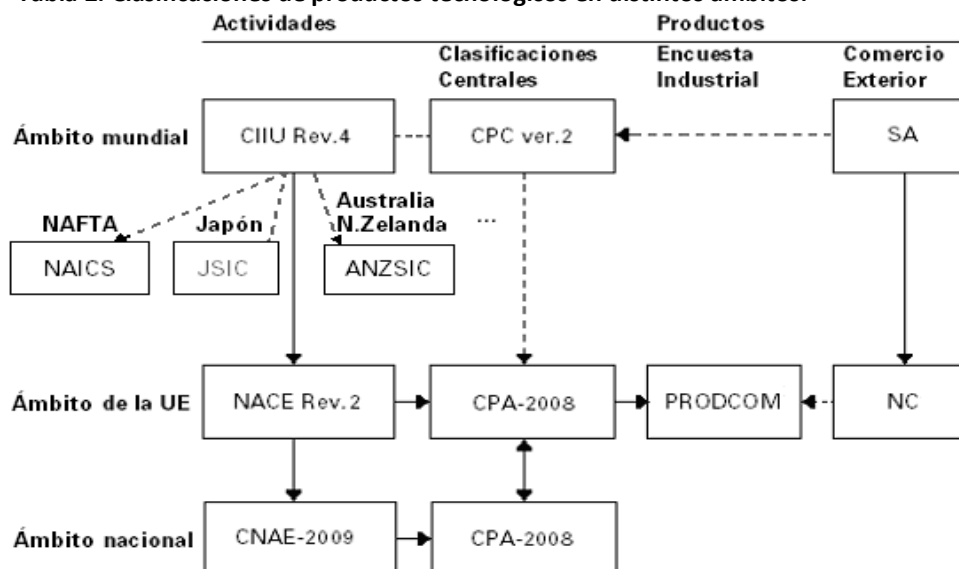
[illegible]

Actividades

Productos

Clasificaciones Centrales

Encuesta Industrial

Comercio Exterior

Ámbito mundial

CIIU Rev.4

CPC ver.2

SA

NAFTA

Japón

Australia N.Zelanda

...

NAICS

JSIC

ANZSIC

Ámbito de la UE

NACE Rev. 2

CPA-2008

PRODCOM

NC

Ámbito nacional

CNAE-2009

CPA-2008